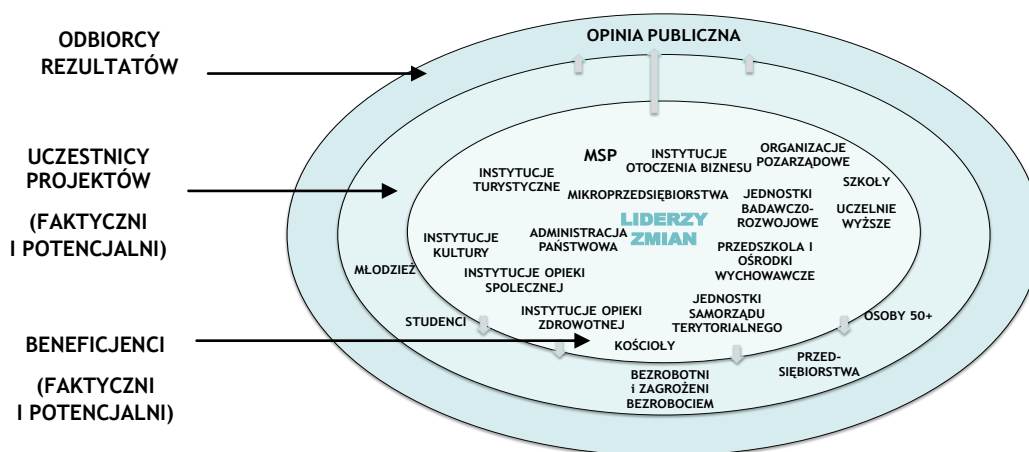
ODBIORCY REZULTATÓW

UCZESTNICY PROJEKTÓW

(FAKTYCZNI I POTENCJALNI)

BENEFICJENCI

(FAKTYCZNI I POTENCJALNI)

OPINIA PUBLICZNA

MSP

INSTYTUCJE OTOCZENIA BIZNESU

ORGANIZACJE POZARZĄDOWE

INSTYTUCJE TURYSTYCZNE

MIKROPRZEDSIĘBIORSTWA

JEDNOSTKI BADAWCZO-ROZWOJOWE

SZKOŁY

UCZELNIE WYŻSZE

LIDERZY ZMIAN

INSTYTUCJE KULTURY

ADMINISTRACJA PAŃSTWOWA

PRZEDSZKOLA I OŚRODKI WYCHOWAWCZE

MŁODZIEŻ

INSTYTUCJE OPIEKI SPOŁECZNEJ

JEDNOSTKI SAMORZĄDU TERYTORIALNEGO

STUDENCI

INSTYTUCJE OPIEKI ZDROWOTNEJ

OSOBY 50+

KOŚCIOŁY

PRZED-SIĘBIORSTWA

BEZROBOTNI I ZAGROŻENI BEZROBOCIEM